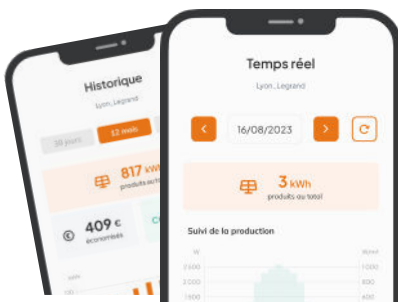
Historique

Lyon_Legrand

30 jours

12 mois

817 kWh

produits au total

409 €

économisés

Temps réel

Lyon_Legrand

16/08/2023

3 kWh

produits au total

Suivi de la production

W

2 500

2 000

1 500

Wh/vol

1 000

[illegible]

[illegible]